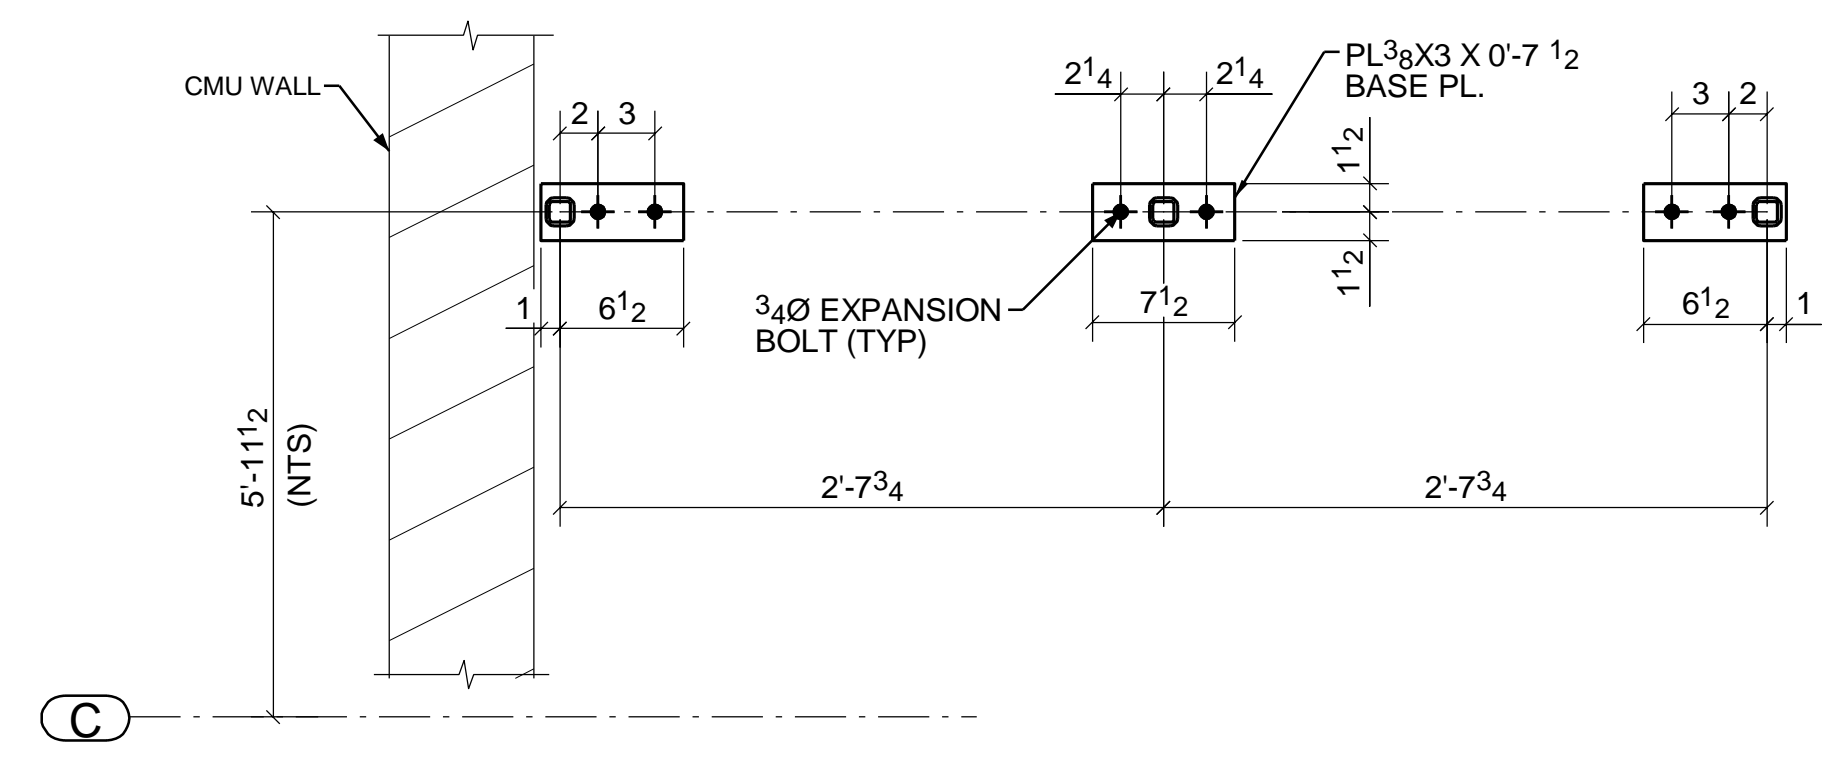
CMU WALL

2 3

$2\frac{1}{4}$ $2\frac{1}{4}$

PL$\frac{3}{8}$X3 X 0'-7 $\frac{1}{2}$
BASE PL.

3 2

$1\frac{1}{2}$

$1\frac{1}{2}$

1 $6\frac{1}{2}$

$\frac{3}{4}$Ø EXPANSION BOLT (TYP)

$7\frac{1}{2}$

$6\frac{1}{2}$ 1

5'-11$\frac{1}{2}$
(NTS)

2'-7$\frac{3}{4}$ 2'-7$\frac{3}{4}$

C